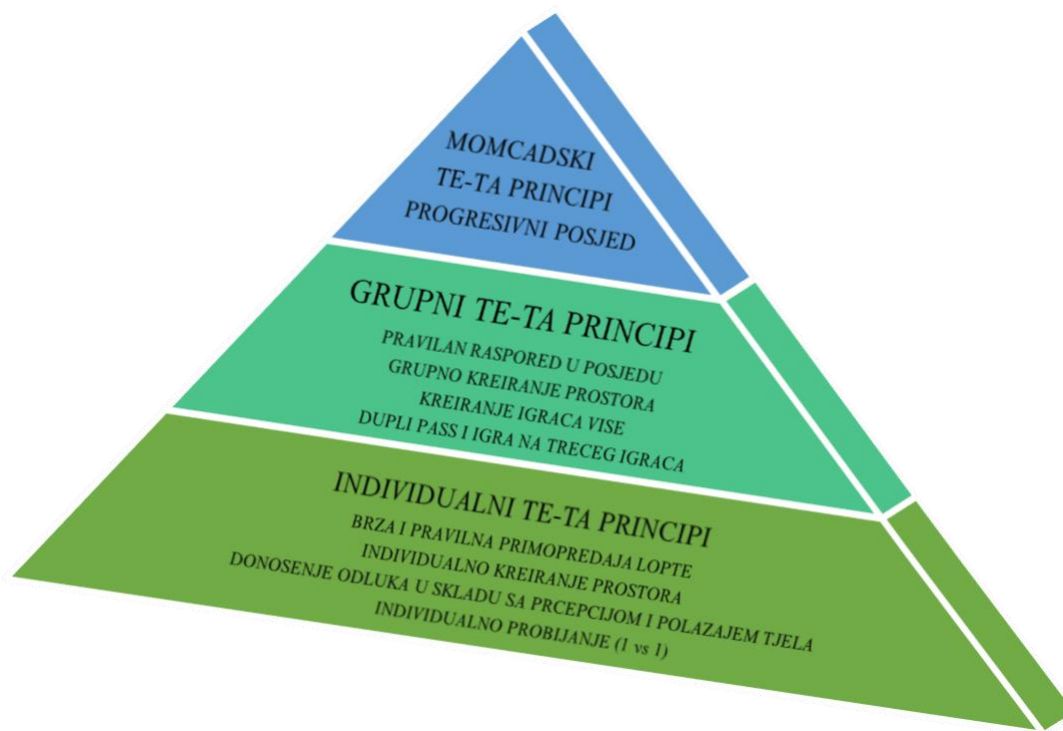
MOMCADSKI
TE-TA PRINCIPI
PROGRESIVNI POSJED

GRUPNI TE-TA PRINCIPI
PRAVILAN RASPORED U POSJEDU
GRUPNO KREIRANJE PROSTORA
KREIRANJE IGRACA VISE
DUPLI PASS I IGRA NA TRECEG IGRACA

INDIVIDUALNI TE-TA PRINCIPI
BRZA I PRAVILNA PRIMOPREDAJA LOPTE
INDIVIDUALNO KREIRANJE PROSTORA
DONOSENJE ODLUKA U SKLADU SA PRCEPCIJOM I POLAZAJEM TJELA
INDIVIDUALNO PROBIJANJE (1 vs 1)